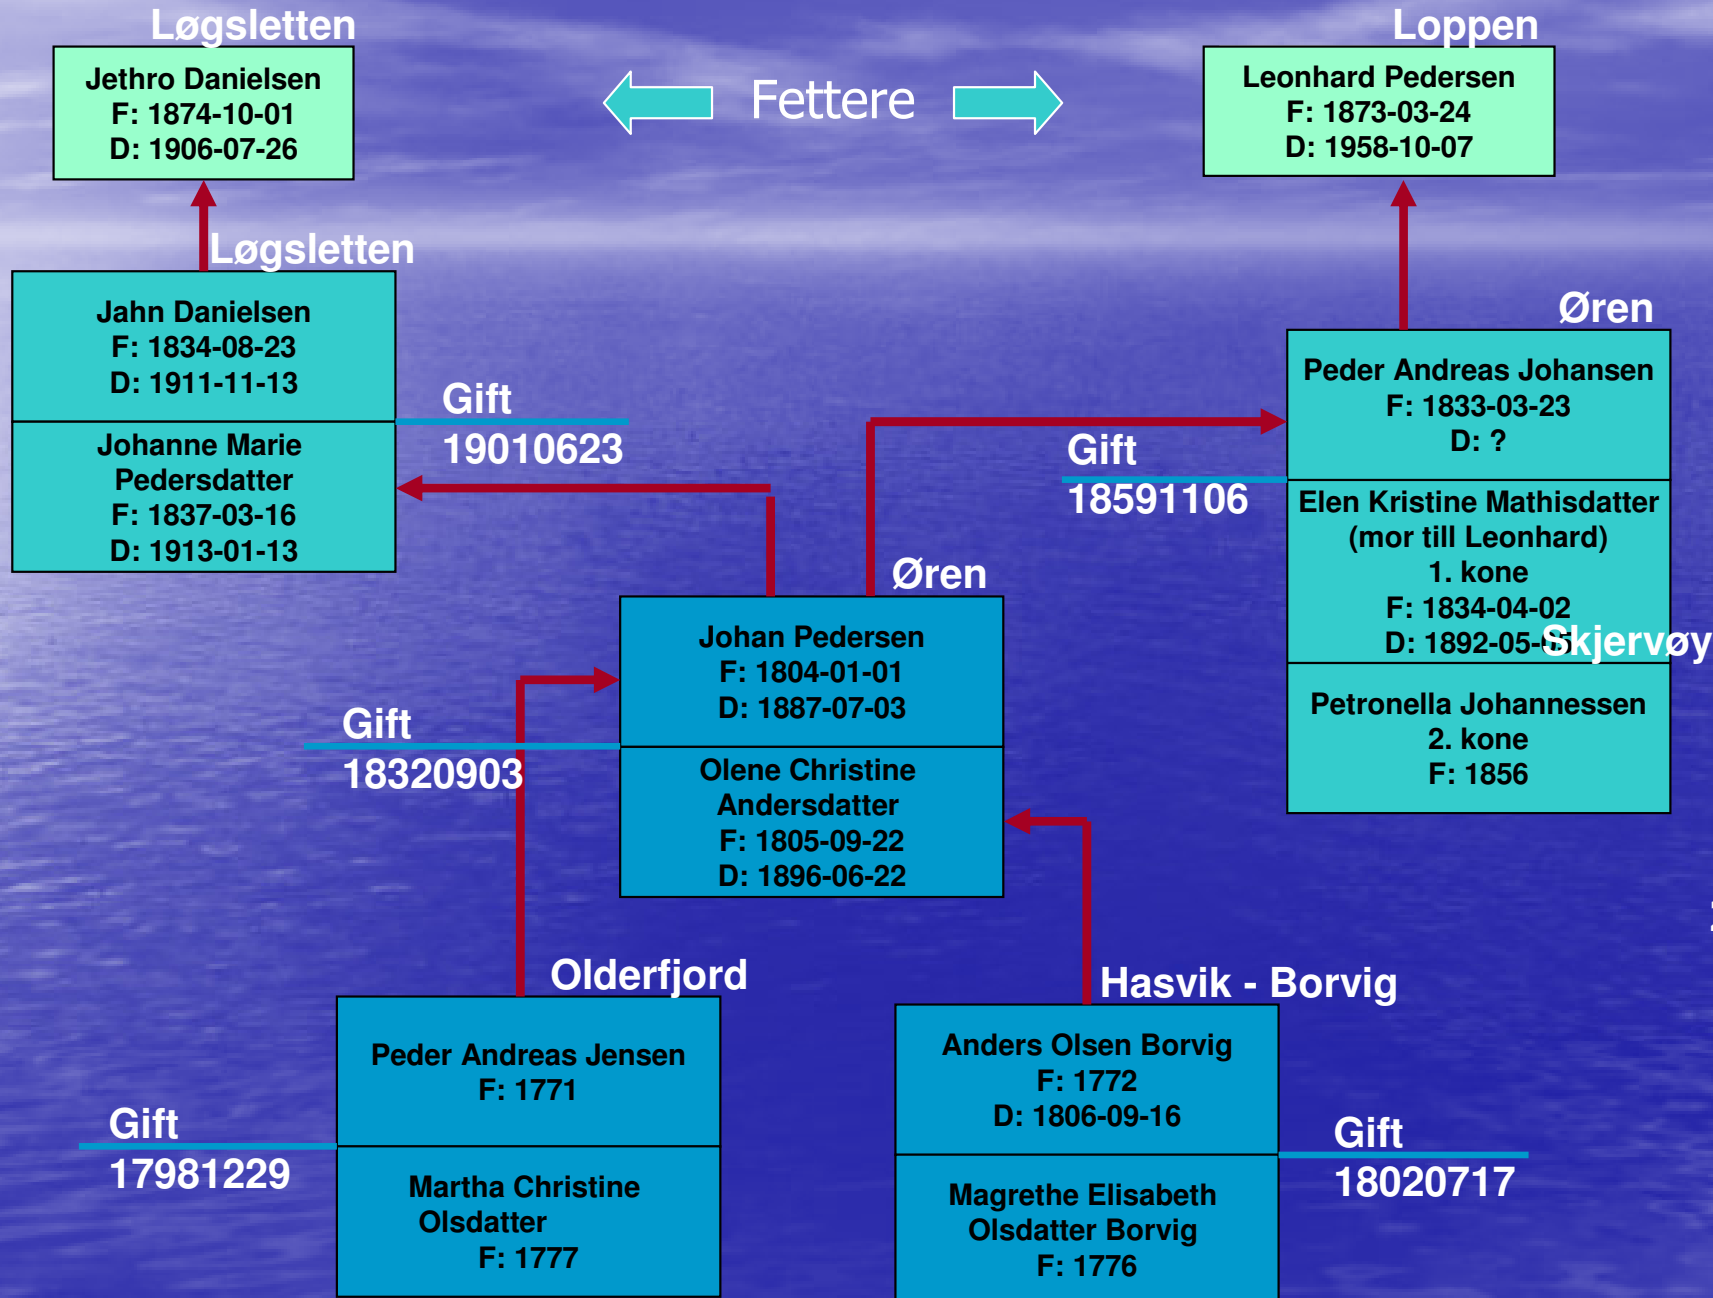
Løgsletten

Jethro Danielsen
F: 1874-10-01
D: 1906-07-26

Fettere

Loppen

Leonhard Pedersen
F: 1873-03-24
D: 1958-10-07

Løgsletten

Jahn Danielsen
F: 1834-08-23
D: 1911-11-13

Johanne Marie Pedersdatter
F: 1837-03-16
D: 1913-01-13

Gift
19010623

Øren

Peder Andreas Johansen
F: 1833-03-23
D: ?

Gift
18591106

Elen Kristine Mathisdatter
(mor till Leonhard)
1. kone
F: 1834-04-02
D: 1892-05-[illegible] Skjervøy

Petronella Johannessen
2. kone
F: 1856

Øren

Johan Pedersen
F: 1804-01-01
D: 1887-07-03

Olene Christine Andersdatter
F: 1805-09-22
D: 1896-06-22

Gift
18320903

Olderfjord

Peder Andreas Jensen
F: 1771

Martha Christine Olsdatter
F: 1777

Gift
17981229

Hasvik - Borvig

Anders Olsen Borvig
F: 1772
D: 1806-09-16

Magrethe Elisabeth Olsdatter Borvig
F: 1776

Gift
18020717